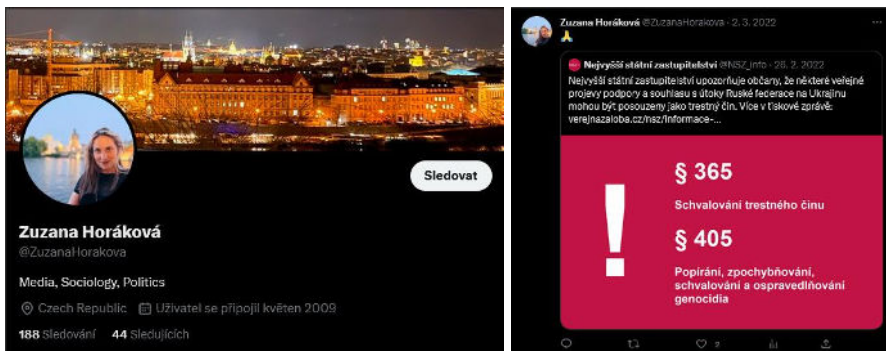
Sledovat

Zuzana Horáková
@ZuzanaHorakova

Media, Sociology, Politics

Czech Republic Uživatel se připojil květen 2009

188 Sledování 44 Sledujících

Zuzana Horáková @ZuzanaHorakova · 2. 3. 2022
🙏

Nejvyšší státní zastupitelství @NSZ_info · 28. 2. 2022
Nejvyšší státní zastupitelství upozorňuje občany, že některé veřejné projevy podpory a souhlasu s útoky Ruské federace na Ukrajinu mohou být posouzeny jako trestný čin. Více v tiskové zprávě: verejnazaloba.cz/nsz/informace-...

!

§ 365
Schvalování trestného činu

§ 405
Popírání, zpochybňování, schvalování a ospravedlňování genocidia

2